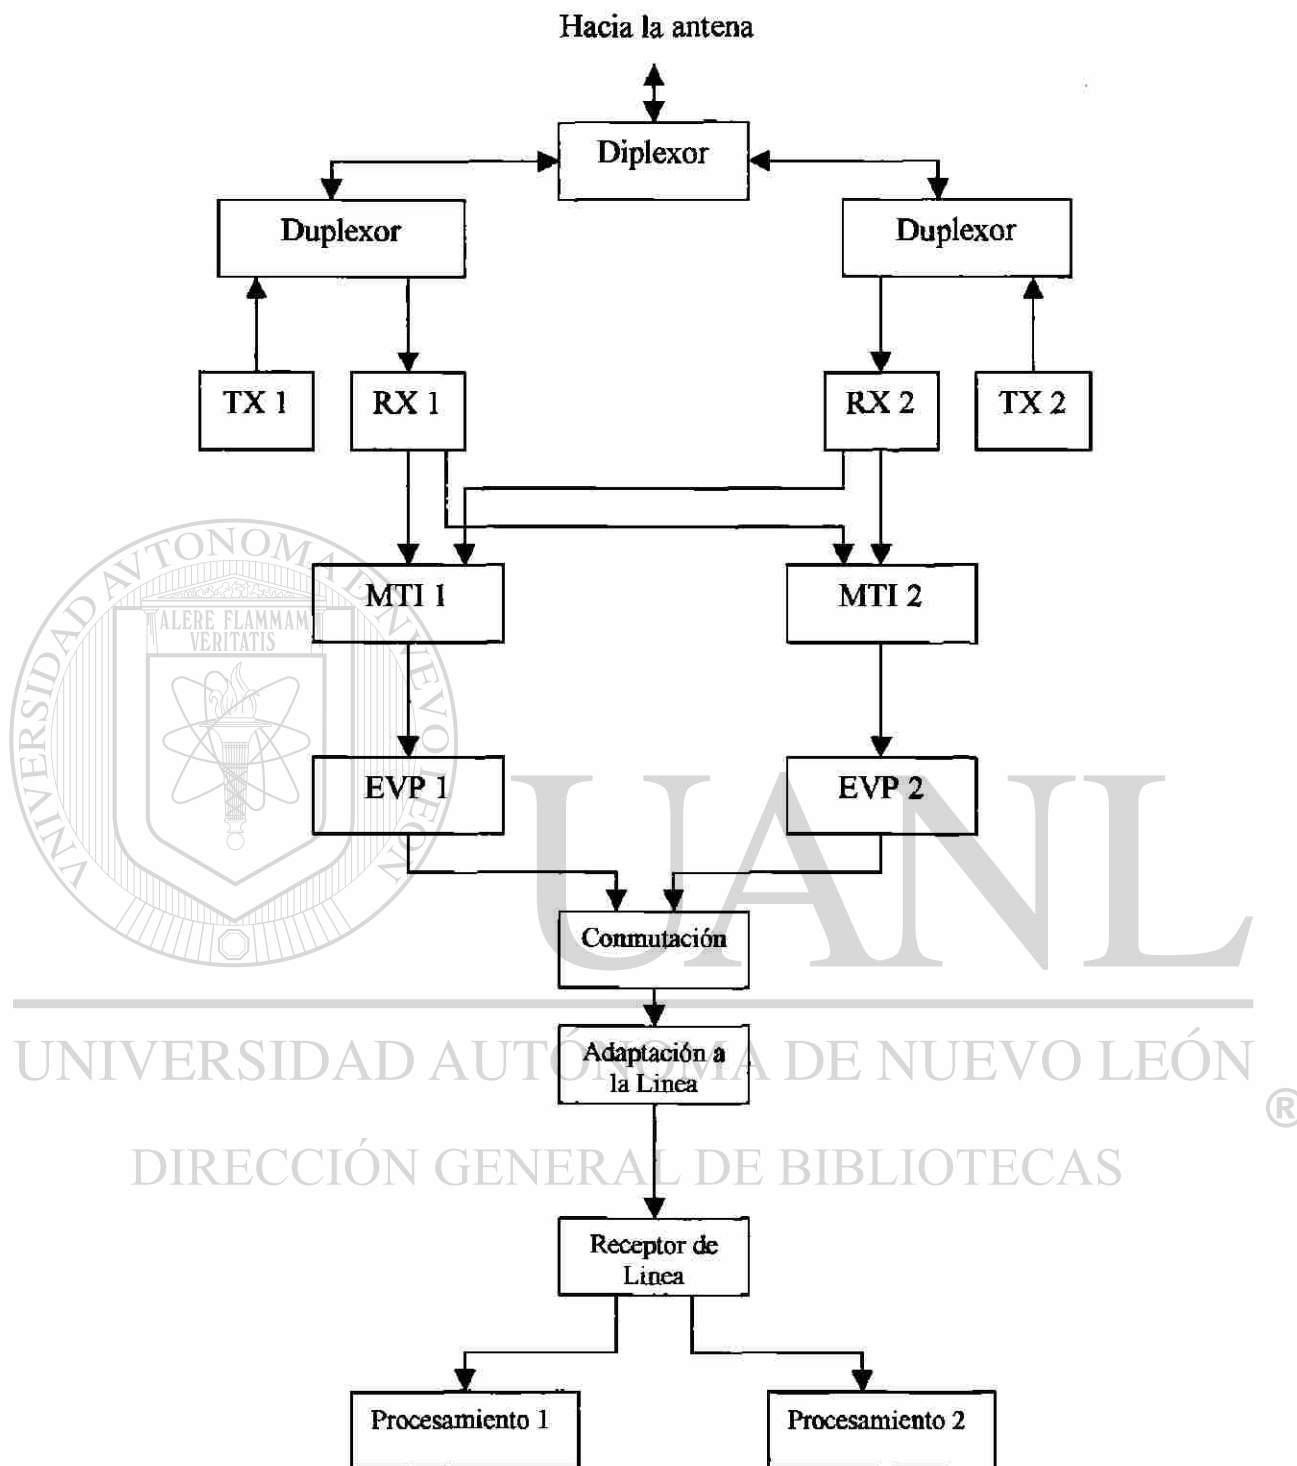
Hacia la antena

Diplexor

Duplexor

Duplexor

TX 1

RX 1

RX 2

TX 2

MTI 1

MTI 2

EVP 1

EVP 2

Conmutación

Adaptación a la Linea

Receptor de Linea

Procesamiento 1

Procesamiento 2

UNIVERSIDAD AUTÓNOMA DE NUEVO LEÓN

ALERE FLAMMAM VERITATIS

UANL

UNIVERSIDAD AUTÓNOMA DE NUEVO LEÓN ®

DIRECCIÓN GENERAL DE BIBLIOTECAS